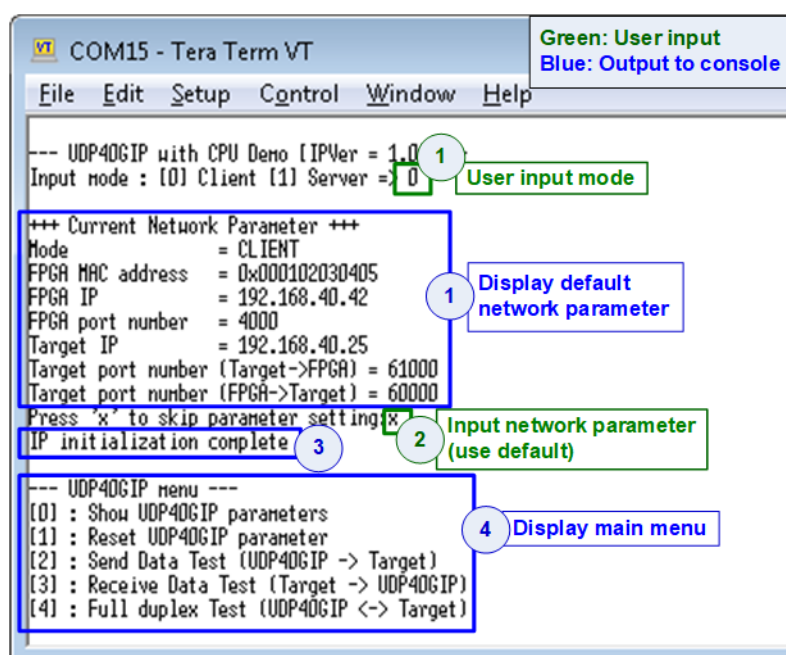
COM15 - Tera Term VT

Green: User input
Blue: Output to console

File Edit Setup Control Window Help

--- UDP40GIP with CPU Demo [IPVer = 1.0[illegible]
Input mode : [0] Client [1] Server => 0

1 User input mode

+++ Current Network Parameter +++
Mode = CLIENT
FPGA MAC address = 0x000102030405
FPGA IP = 192.168.40.42
FPGA port number = 4000
Target IP = 192.168.40.25
Target port number (Target->FPGA) = 61000
Target port number (FPGA->Target) = 60000

1 Display default network parameter

Press 'x' to skip parameter setting:x

2 Input network parameter (use default)

IP initialization complete

3

--- UDP40GIP menu ---
[0] : Show UDP40GIP parameters
[1] : Reset UDP40GIP parameter
[2] : Send Data Test (UDP40GIP -> Target)
[3] : Receive Data Test (Target -> UDP40GIP)
[4] : Full duplex Test (UDP40GIP <-> Target)

4 Display main menu